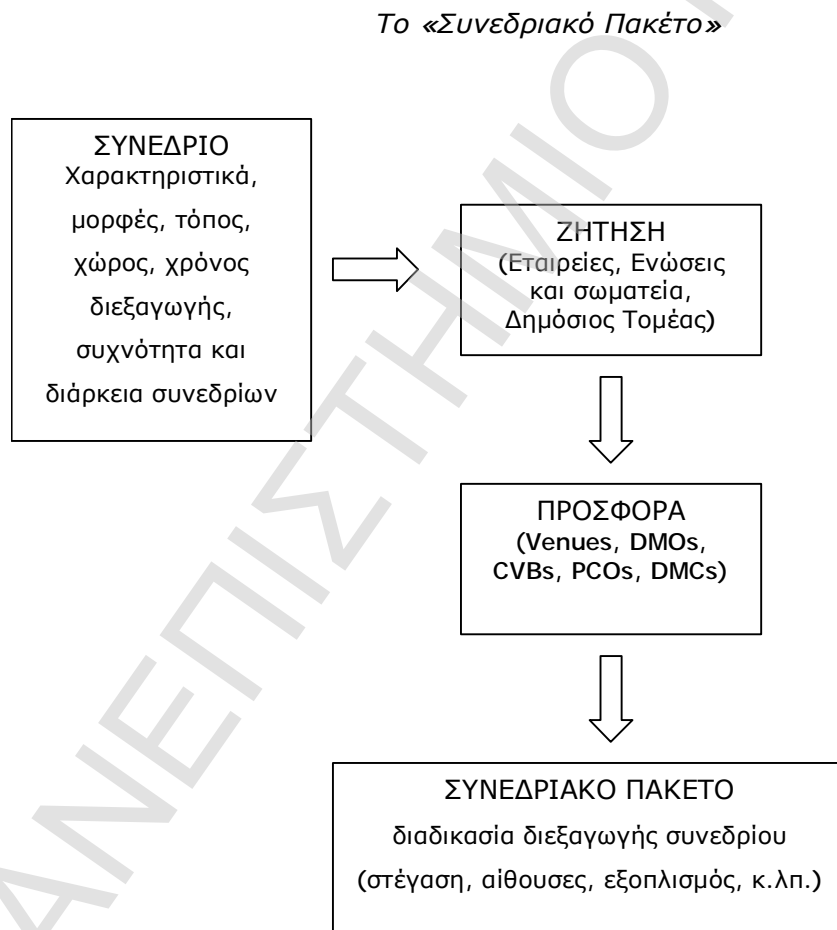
Το «Συνεδριακό Πακέτο»

ΣΥΝΕΔΡΙΟ
Χαρακτηριστικά, μορφές, τόπος, χώρος, χρόνος διεξαγωγής, συχνότητα και διάρκεια συνεδρίων

ΖΗΤΗΣΗ
(Εταιρείες, Ενώσεις και σωματεία, Δημόσιος Τομέας)

ΠΡΟΣΦΟΡΑ
(Venues, DMOs, CVBs, PCOs, DMCs)

ΣΥΝΕΔΡΙΑΚΟ ΠΑΚΕΤΟ
διαδικασία διεξαγωγής συνεδρίου
(στέγαση, αίθουσες, εξοπλισμός, κ.λπ.)

ΑΝΟΙΧΤΑ ΠΑΝΕΠΙΣΤΗΜΙΟ